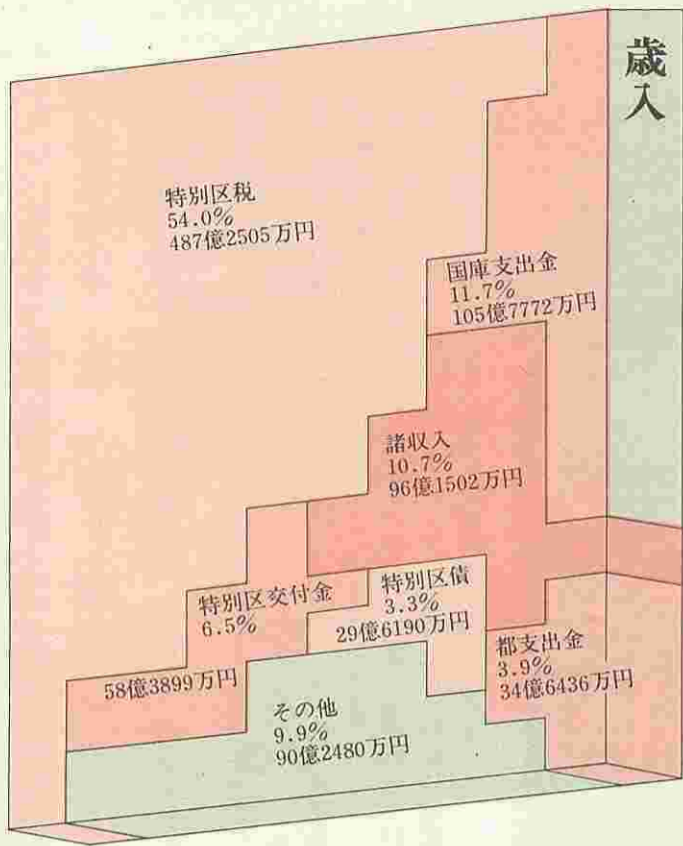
歳入

特別区税
54.0%
487億2505万円

国庫支出金
11.7%
105億7772万円

諸収入
10.7%
96億1502万円

特別区交付金
6.5%
58億3899万円

特別区債
3.3%
29億6190万円

都支出金
3.9%
34億6436万円

その他
9.9%
90億2480万円